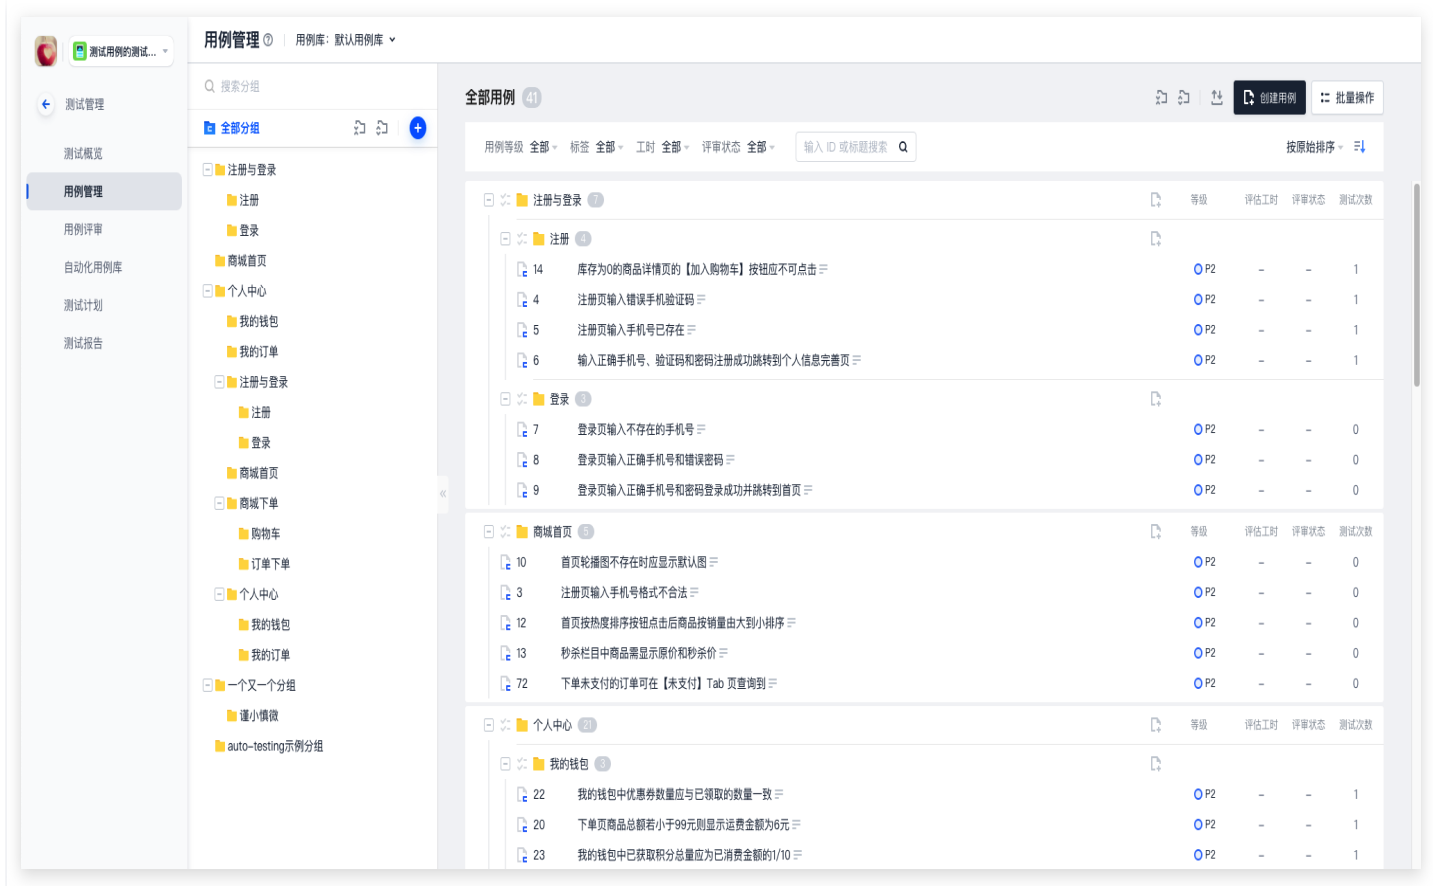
测试用例的测试...

测试管理

测试概览
用例管理
用例评审
自动化用例库
测试计划
测试报告

用例管理 用例库：默认用例库

搜索分组

全部分组

注册与登录
注册
登录
商城首页
个人中心
我的钱包
我的订单
注册与登录
注册
登录
商城首页
商城下单
购物车
订单下单
个人中心
我的钱包
我的订单
一个又一个分组
谨小慎微
auto-testing示例分组

全部用例 41

创建用例 批量操作

用例等级 全部 标签 全部 工时 全部 评审状态 全部 输入 ID 或标题搜索 按原始排序

| | | 等级 | 评估工时 | 评审状态 | 测试次数 |
|---|---|---|---|---|---|
| 注册与登录 7 | | | | | |
| 注册 4 | | | | | |
| 14 | 库存为0的商品详情页的【加入购物车】按钮应不可点击 | P2 | – | – | 1 |
| 4 | 注册页输入错误手机验证码 | P2 | – | – | 1 |
| 5 | 注册页输入手机号已存在 | P2 | – | – | 1 |
| 6 | 输入正确手机号、验证码和密码注册成功跳转到个人信息完善页 | P2 | – | – | 1 |
| 登录 3 | | | | | |
| 7 | 登录页输入不存在的手机号 | P2 | – | – | 0 |
| 8 | 登录页输入正确手机号和错误密码 | P2 | – | – | 0 |
| 9 | 登录页输入正确手机号和密码登录成功并跳转到首页 | P2 | – | – | 0 |

| | | 等级 | 评估工时 | 评审状态 | 测试次数 |
|---|---|---|---|---|---|
| 商城首页 5 | | | | | |
| 10 | 首页轮播图不存在时应显示默认图 | P2 | – | – | 0 |
| 3 | 注册页输入手机号格式不合法 | P2 | – | – | 0 |
| 12 | 首页按热度排序按钮点击后商品按销量由大到小排序 | P2 | – | – | 0 |
| 13 | 秒杀栏目中商品需显示原价和秒杀价 | P2 | – | – | 0 |
| 72 | 下单未支付的订单可在【未支付】Tab 页查询到 | P2 | – | – | 0 |

| | | 等级 | 评估工时 | 评审状态 | 测试次数 |
|---|---|---|---|---|---|
| 个人中心 21 | | | | | |
| 我的钱包 3 | | | | | |
| 22 | 我的钱包中优惠券数量应与已领取的数量一致 | P2 | – | – | 1 |
| 20 | 下单页商品总额若小于99元则显示运费金额为6元 | P2 | – | – | 1 |
| 23 | 我的钱包中已获取积分总量应为已消费金额的1/10 | P2 | – | – | 1 |